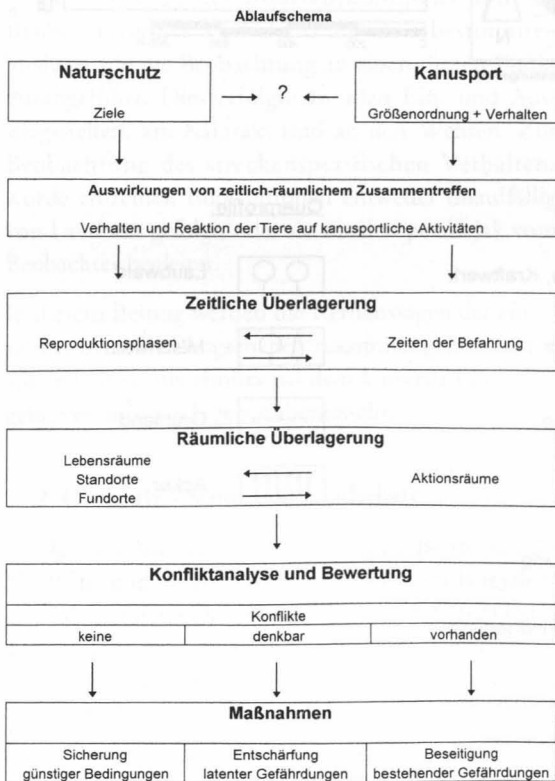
Ablaufschema

Naturschutz
Ziele

?

Kanusport
Größenordnung + Verhalten

Auswirkungen von zeitlich-räumlichem Zusammentreffen
Verhalten und Reaktion der Tiere auf kanusportliche Aktivitäten

Zeitliche Überlagerung
Reproduktionsphasen
Zeiten der Befahrung

Räumliche Überlagerung
Lebensräume
Standorte
Fundorte
Aktionsräume

Konfliktanalyse und Bewertung

| Konflikte | | |
|---|---|---|
| keine | denkbar | vorhanden |

Maßnahmen

| Sicherung günstiger Bedingungen | Entschärfung latenter Gefährdungen | Beseitigung bestehender Gefährdungen |
|---|---|---|